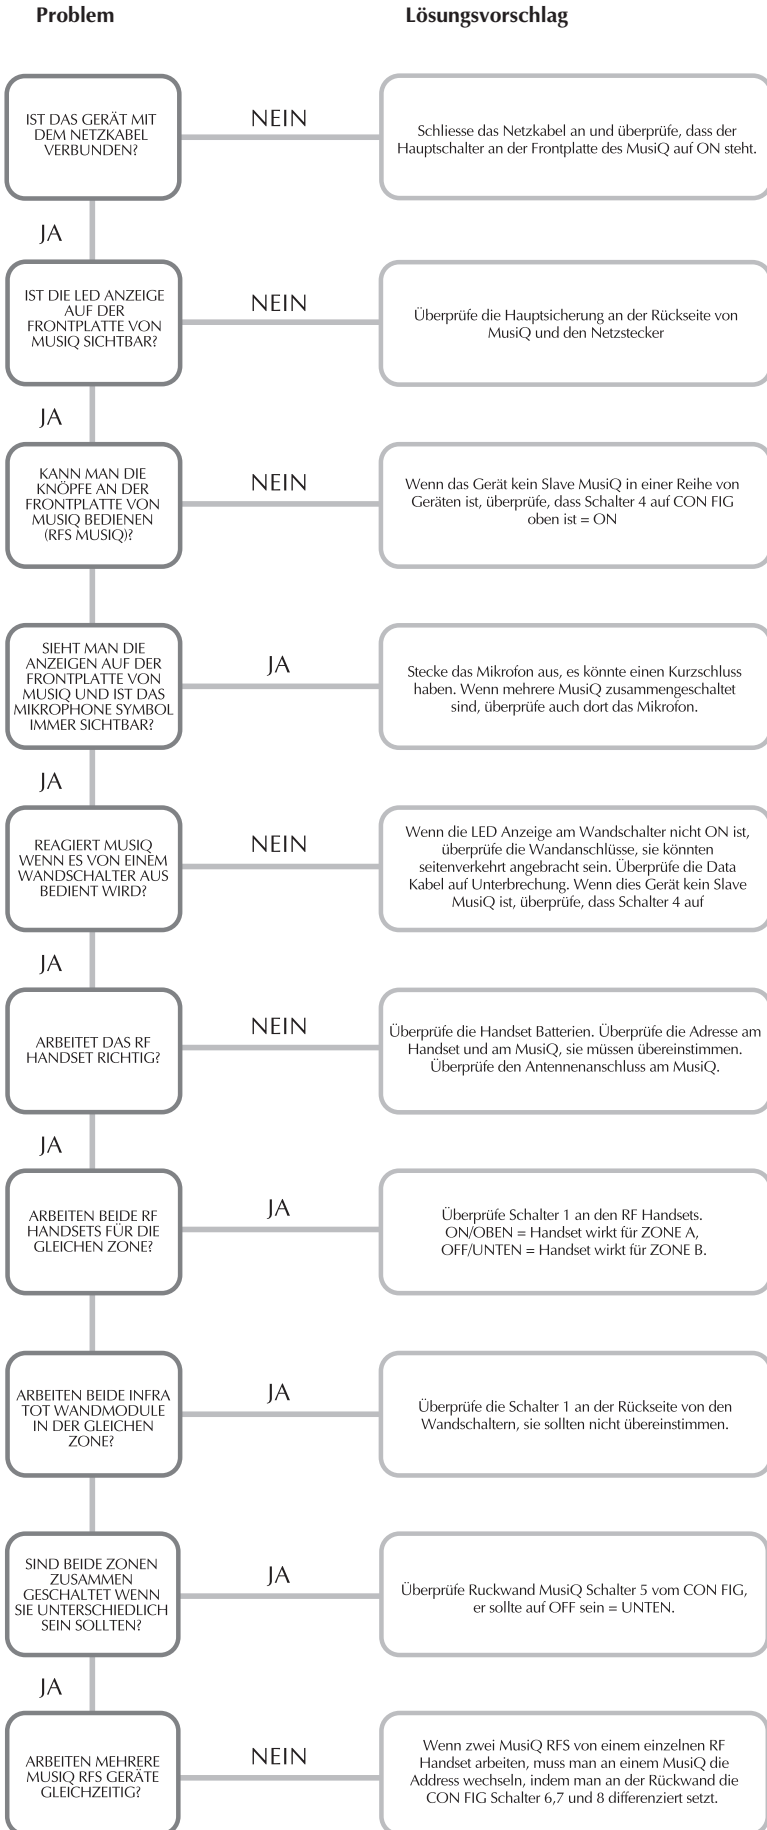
Problem

Lösungsvorschlag

IST DAS GERÄT MIT DEM NETZKABEL VERBUNDEN?

NEIN

Schliesse das Netzkabel an und überprüfe, dass der Hauptschalter an der Frontplatte des MusiQ auf ON steht.

JA

IST DIE LED ANZEIGE AUF DER FRONTPLATTE VON MUSIQ SICHTBAR?

NEIN

Überprüfe die Hauptsicherung an der Rückseite von MusiQ und den Netzstecker

JA

KANN MAN DIE KNÖPFE AN DER FRONTPLATTE VON MUSIQ BEDIENEN (RFS MUSIQ)?

NEIN

Wenn das Gerät kein Slave MusiQ in einer Reihe von Geräten ist, überprüfe, dass Schalter 4 auf CON FIG oben ist = ON

SIEHT MAN DIE ANZEIGEN AUF DER FRONTPLATTE VON MUSIQ UND IST DAS MIKROPHONE SYMBOL IMMER SICHTBAR?

JA

Stecke das Mikrofon aus, es könnte einen Kurzschluss haben. Wenn mehrere MusiQ zusammengeschaltet sind, überprüfe auch dort das Mikrofon.

JA

REAGIERT MUSIQ WENN ES VON EINEM WANDSCHALTER AUS BEDIENT WIRD?

NEIN

Wenn die LED Anzeige am Wandschalter nicht ON ist, überprüfe die Wandanschlüsse, sie könnten seitenverkehrt angebracht sein. Überprüfe die Data Kabel auf Unterbrechung. Wenn dies Gerät kein Slave MusiQ ist, überprüfe, dass Schalter 4 auf

JA

ARBEITET DAS RF HANDSET RICHTIG?

NEIN

Überprüfe die Handset Batterien. Überprüfe die Adresse am Handset und am MusiQ, sie müssen übereinstimmen. Überprüfe den Antennenanschluss am MusiQ.

JA

ARBEITEN BEIDE RF HANDSETS FÜR DIE GLEICHEN ZONE?

JA

Überprüfe Schalter 1 an den RF Handsets.
ON/OBEN = Handset wirkt für ZONE A,
OFF/UNTEN = Handset wirkt für ZONE B.

ARBEITEN BEIDE INFRA TOT WANDMODULE IN DER GLEICHEN ZONE?

JA

Überprüfe die Schalter 1 an der Rückseite von den Wandschaltern, sie sollten nicht übereinstimmen.

SIND BEIDE ZONEN ZUSAMMEN GESCHALTET WENN SIE UNTERSCHIEDLICH SEIN SOLLTEN?

JA

Überprüfe Ruckwand MusiQ Schalter 5 vom CON FIG, er sollte auf OFF sein = UNTEN.

JA

ARBEITEN MEHRERE MUSIQ RFS GERÄTE GLEICHZEITIG?

NEIN

Wenn zwei MusiQ RFS von einem einzelnen RF Handset arbeiten, muss man an einem MusiQ die Address wechseln, indem man an der Rückwand die CON FIG Schalter 6,7 und 8 differenziert setzt.